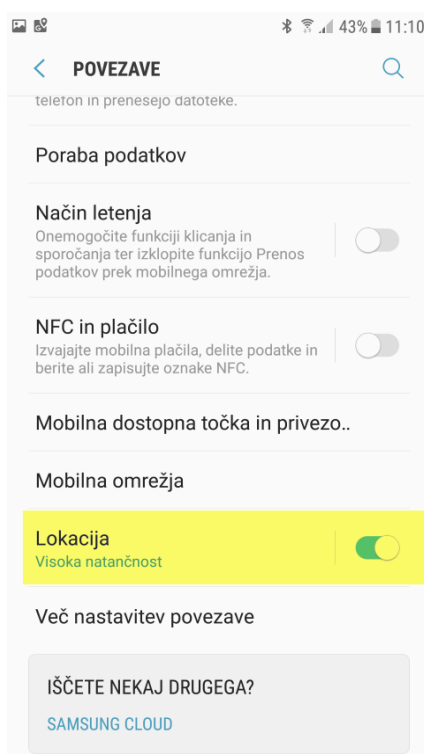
43% 11:10

POVEZAVE

telefon in prenesejo datoteke.

Poraba podatkov

Način letenja
Onemogočite funkciji klicanja in sporočanja ter izklopite funkcijo Prenos podatkov prek mobilnega omrežja.

NFC in plačilo
Izvajajte mobilna plačila, delite podatke in berite ali zapisujte oznake NFC.

Mobilna dostopna točka in privezo..

Mobilna omrežja

Lokacija
Visoka natančnost

Več nastavitev povezave

IŠČETE NEKAJ DRUGEGA?

SAMSUNG CLOUD